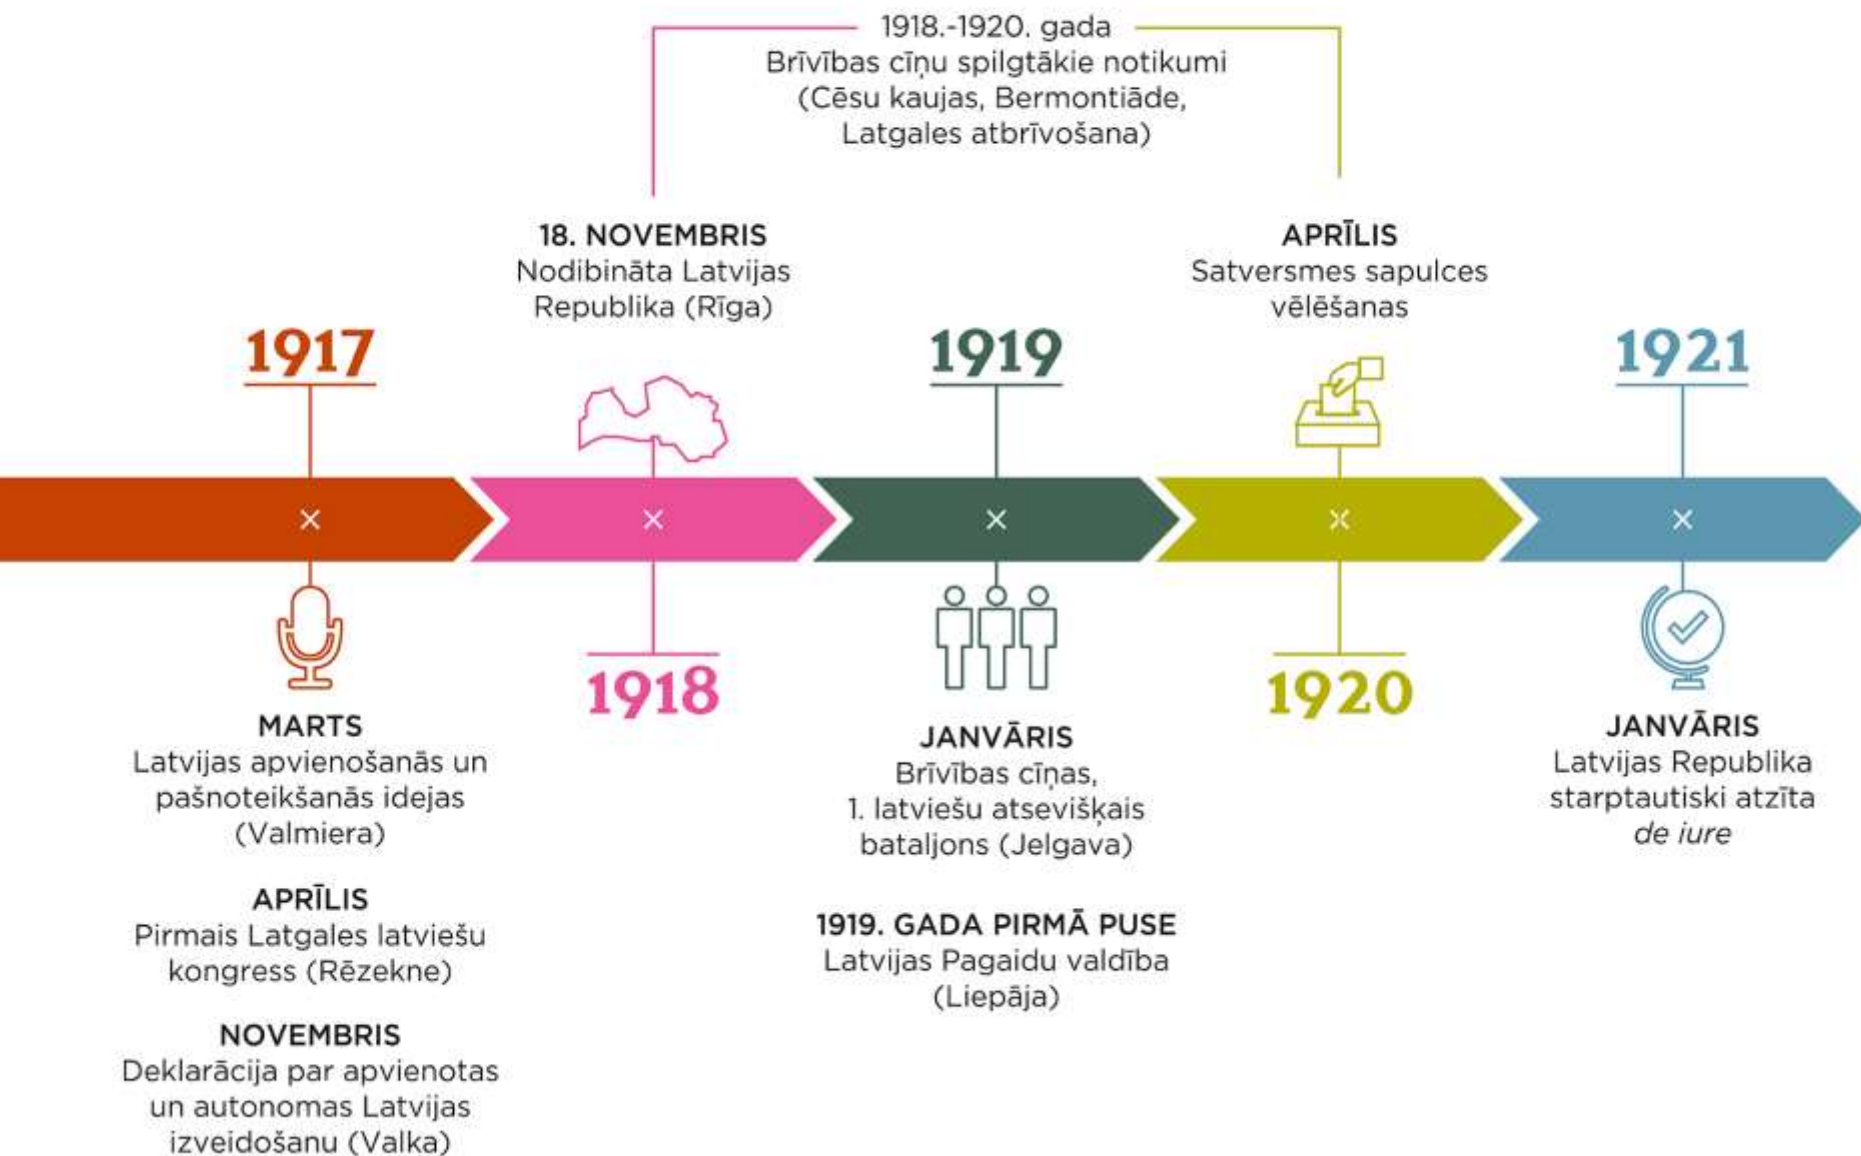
1918.-1920. gada
Brīvības cīņu spilgtākie notikumi
(Cēsu kaujas, Bermontiāde,
Latgales atbrīvošana)

18. NOVEMBRIS
Nodibināta Latvijas
Republika (Rīga)

APRĪLIS
Satversmes sapulces
vēlēšanas

1917

1919

1921

1918

1920

MARTS
Latvijas apvienošanās un pašnoteikšanās idejas (Valmiera)

APRĪLIS
Pirmais Latgales latviešu kongress (Rēzekne)

NOVEMBRIS
Deklarācija par apvienotas un autonomas Latvijas izveidošanu (Valka)

JANVĀRIS
Brīvības cīņas,
1. latviešu atsevišķais bataljons (Jelgava)

1919. GADA PIRMĀ PUSE
Latvijas Pagaidu valdība (Liepāja)

JANVĀRIS
Latvijas Republika starptautiski atzīta *de iure*